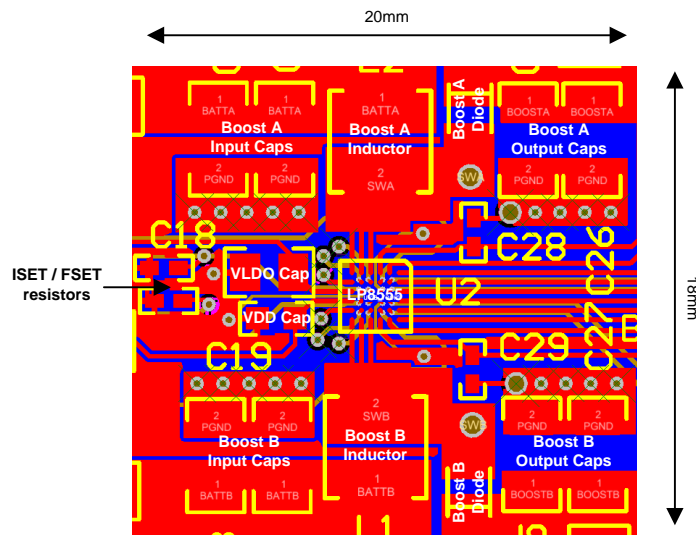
20mm

18mm

1
BATTA

1
BATTA

Boost A
Input Caps

2
PGND

2
PGND

1
BATTA

Boost A
Inductor

2
SWA

Boost A
Diode

SWA

1
BOOSTA

1
BOOSTA

Boost A
Output Caps

2
PGND

2
PGND

C18

ISET / FSET
resistors

VLDO Cap

VDD Cap

LP8555

U2

C28

C26

C29

C27

C19

2
PGND

2
PGND

Boost B
Input Caps

1
BATTB

1
BATTB

2
SWB

Boost B
Inductor

1
BATTB

L1

SWB

Boost B
Diode

2
PGND

2
PGND

Boost B
Output Caps

1
BOOSTB

1
BOOSTB